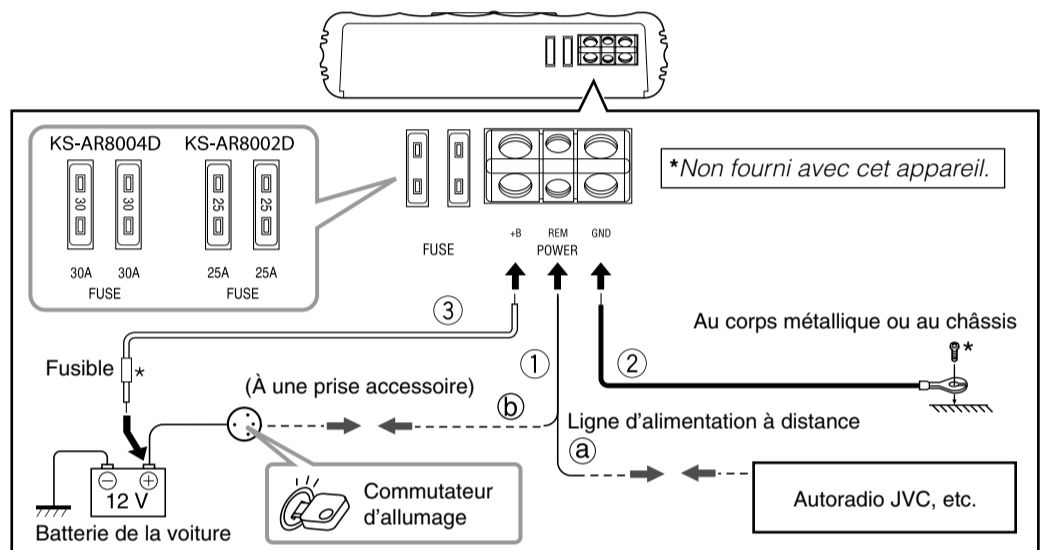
KS-AR8004D KS-AR8002D

30 30 25 25

30A 30A 25A 25A
FUSE FUSE

FUSE

+B REM GND
POWER

*Non fourni avec cet appareil.

③

Au corps métallique ou au châssis

*

①

②

Fusible *

(À une prise accessoire)

ⓑ

Ligne d'alimentation à distance

ⓐ

12 V

Batterie de la voiture

Commutateur d'allumage

Autoradio JVC, etc.